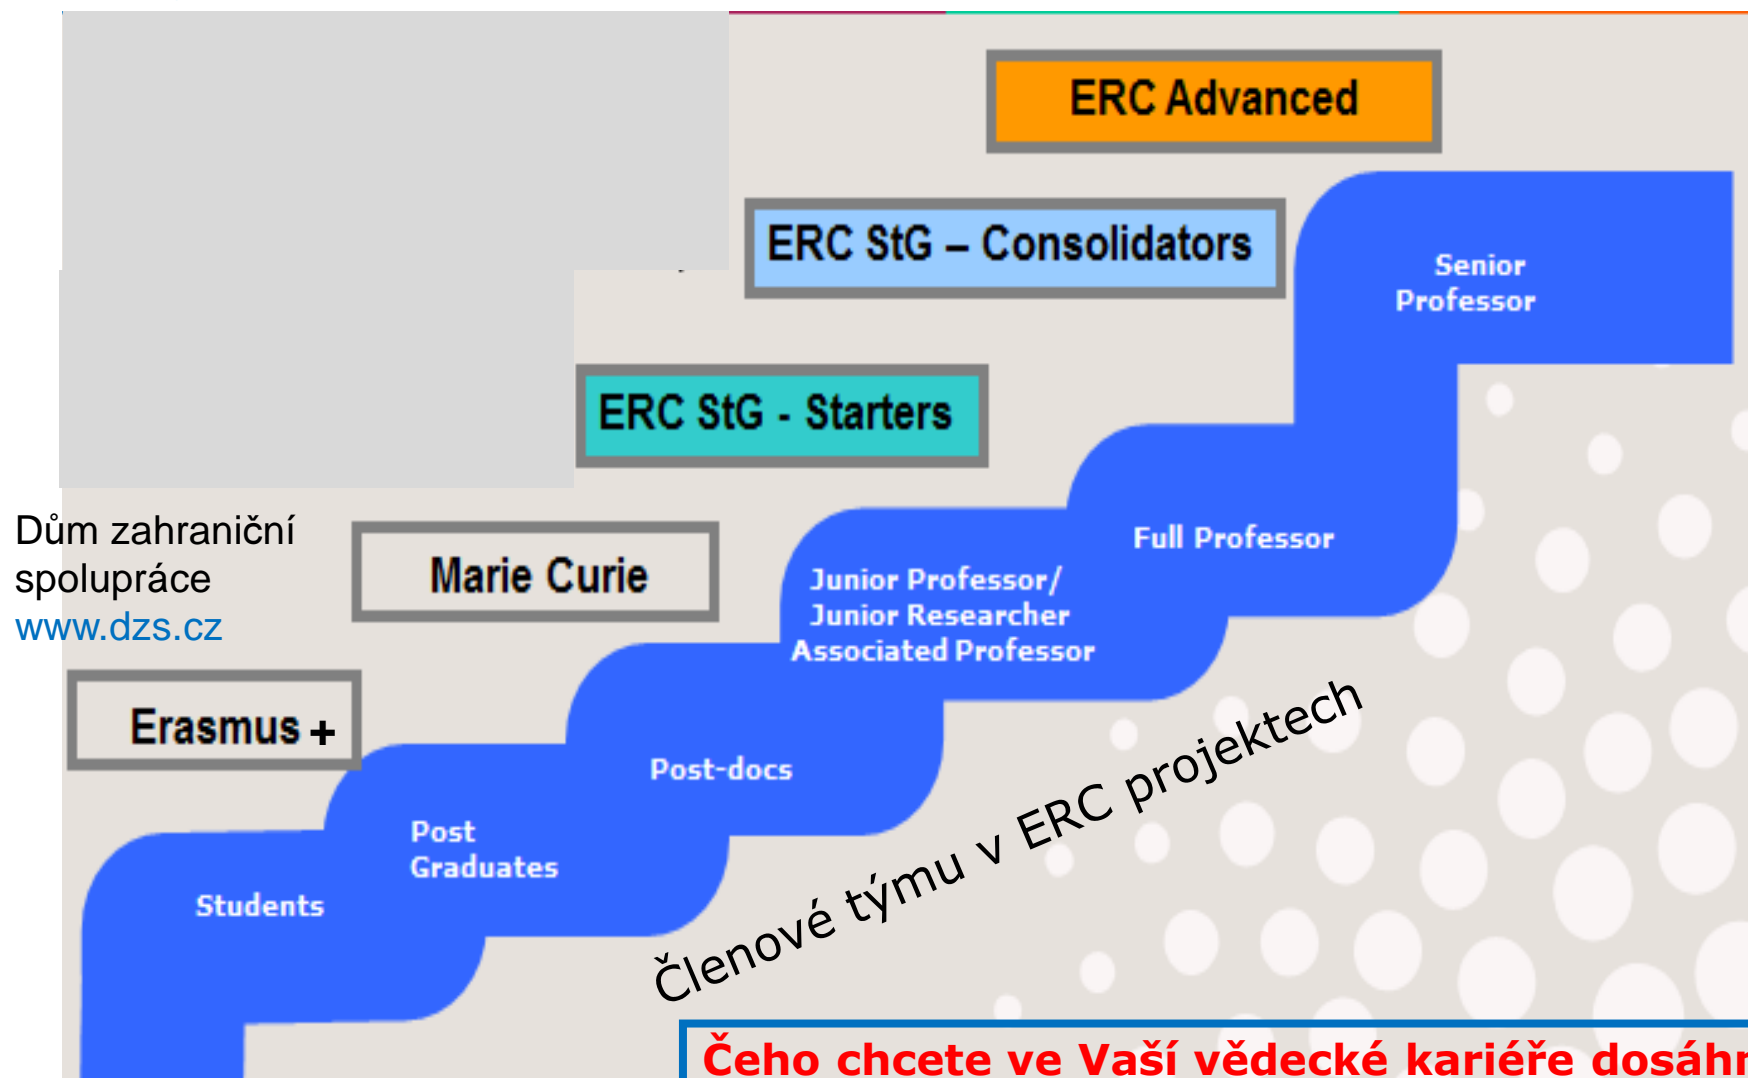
ERC Advanced

ERC StG – Consolidators

ERC StG - Starters

Dům zahraniční spolupráce
www.dzs.cz

Marie Curie

Erasmus +

Senior Professor

Full Professor

Junior Professor/ Junior Researcher Associated Professor

Post-docs

Post Graduates

Students

Členové týmu v ERC projektech

Čeho chcete ve Vaší vědecké kariéře dosáh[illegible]